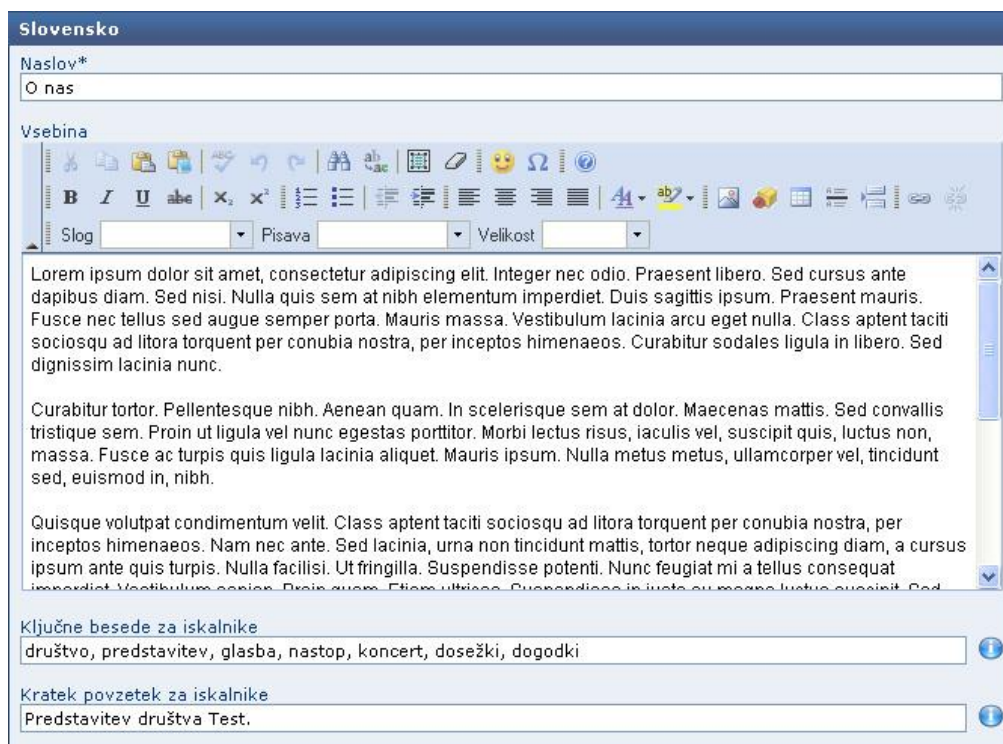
Slovensko

Naslov*

O nas

Vsebina

B I U abc $x_2$ $x^2$

Slog Pisava Velikost

Lorem ipsum dolor sit amet, consectetur adipiscing elit. Integer nec odio. Praesent libero. Sed cursus ante dapibus diam. Sed nisi. Nulla quis sem at nibh elementum imperdiet. Duis sagittis ipsum. Praesent mauris. Fusce nec tellus sed augue semper porta. Mauris massa. Vestibulum lacinia arcu eget nulla. Class aptent taciti sociosqu ad litora torquent per conubia nostra, per inceptos himenaeos. Curabitur sodales ligula in libero. Sed dignissim lacinia nunc.

Curabitur tortor. Pellentesque nibh. Aenean quam. In scelerisque sem at dolor. Maecenas mattis. Sed convallis tristique sem. Proin ut ligula vel nunc egestas porttitor. Morbi lectus risus, iaculis vel, suscipit quis, luctus non, massa. Fusce ac turpis quis ligula lacinia aliquet. Mauris ipsum. Nulla metus metus, ullamcorper vel, tincidunt sed, euismod in, nibh.

Quisque volutpat condimentum velit. Class aptent taciti sociosqu ad litora torquent per conubia nostra, per inceptos himenaeos. Nam nec ante. Sed lacinia, urna non tincidunt mattis, tortor neque adipiscing diam, a cursus ipsum ante quis turpis. Nulla facilisi. Ut fringilla. Suspendisse potenti. Nunc feugiat mi a tellus consequat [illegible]

Ključne besede za iskalnike

društvo, predstavitev, glasba, nastop, koncert, dosežki, dogodki

Kratek povzetek za iskalnike

Predstavitev društva Test.